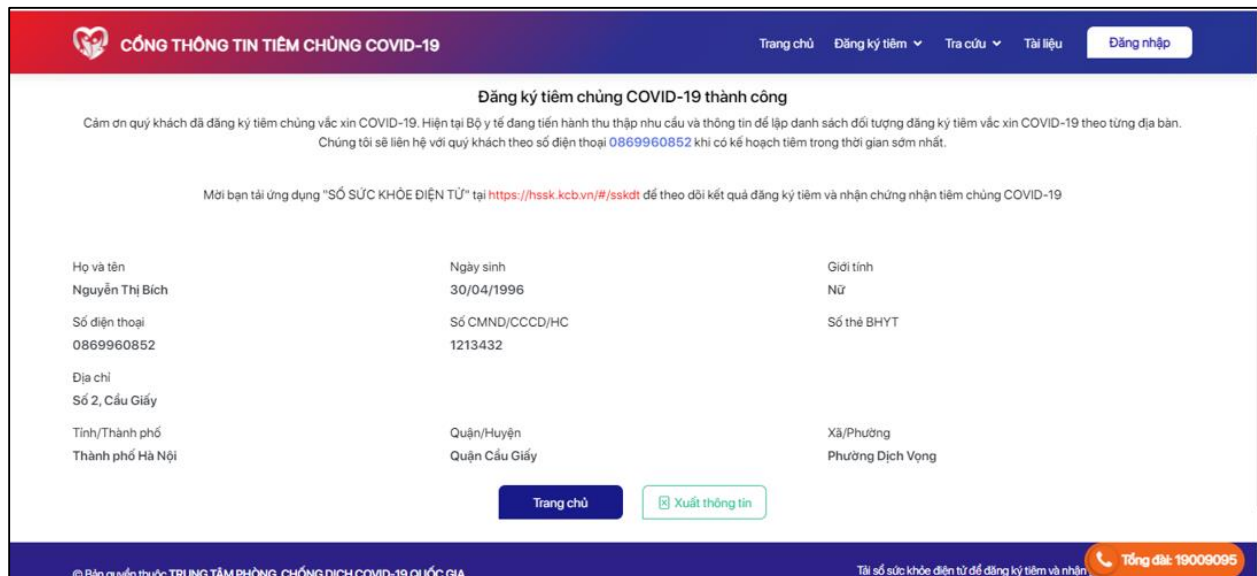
CỔNG THÔNG TIN TIÊM CHỦNG COVID-19

Trang chủ Đăng ký tiêm Tra cứu Tài liệu Đăng nhập

Đăng ký tiêm chủng COVID-19 thành công

Cám ơn quý khách đã đăng ký tiêm chủng vắc xin COVID-19. Hiện tại Bộ y tế đang tiến hành thu thập nhu cầu và thông tin để lập danh sách đối tượng đăng ký tiêm vắc xin COVID-19 theo từng địa bàn. Chúng tôi sẽ liên hệ với quý khách theo số điện thoại 0869960852 khi có kế hoạch tiêm trong thời gian sớm nhất.

Mời bạn tải ứng dụng "SỔ SỨC KHỎE ĐIỆN TỬ" tại https://hssk.kcb.vn/#/sskdt để theo dõi kết quả đăng ký tiêm và nhận chứng nhận tiêm chủng COVID-19

Họ và tên
Nguyễn Thị Bích

Ngày sinh
30/04/1996

Giới tính
Nữ

Số điện thoại
0869960852

Số CMND/CCCD/HC
1213432

Số thẻ BHYT

Địa chỉ
Số 2, Cầu Giấy

Tỉnh/Thành phố
Thành phố Hà Nội

Quận/Huyện
Quận Cầu Giấy

Xã/Phường
Phường Dịch Vọng

Trang chủ

Xuất thông tin

© Bản quyền thuộc TRUNG TÂM PHÒNG, CHỐNG DỊCH COVID-19 QUỐC GIA

Tải sổ sức khỏe điện tử để đăng ký tiêm và nhận

Tổng đài: 19009095